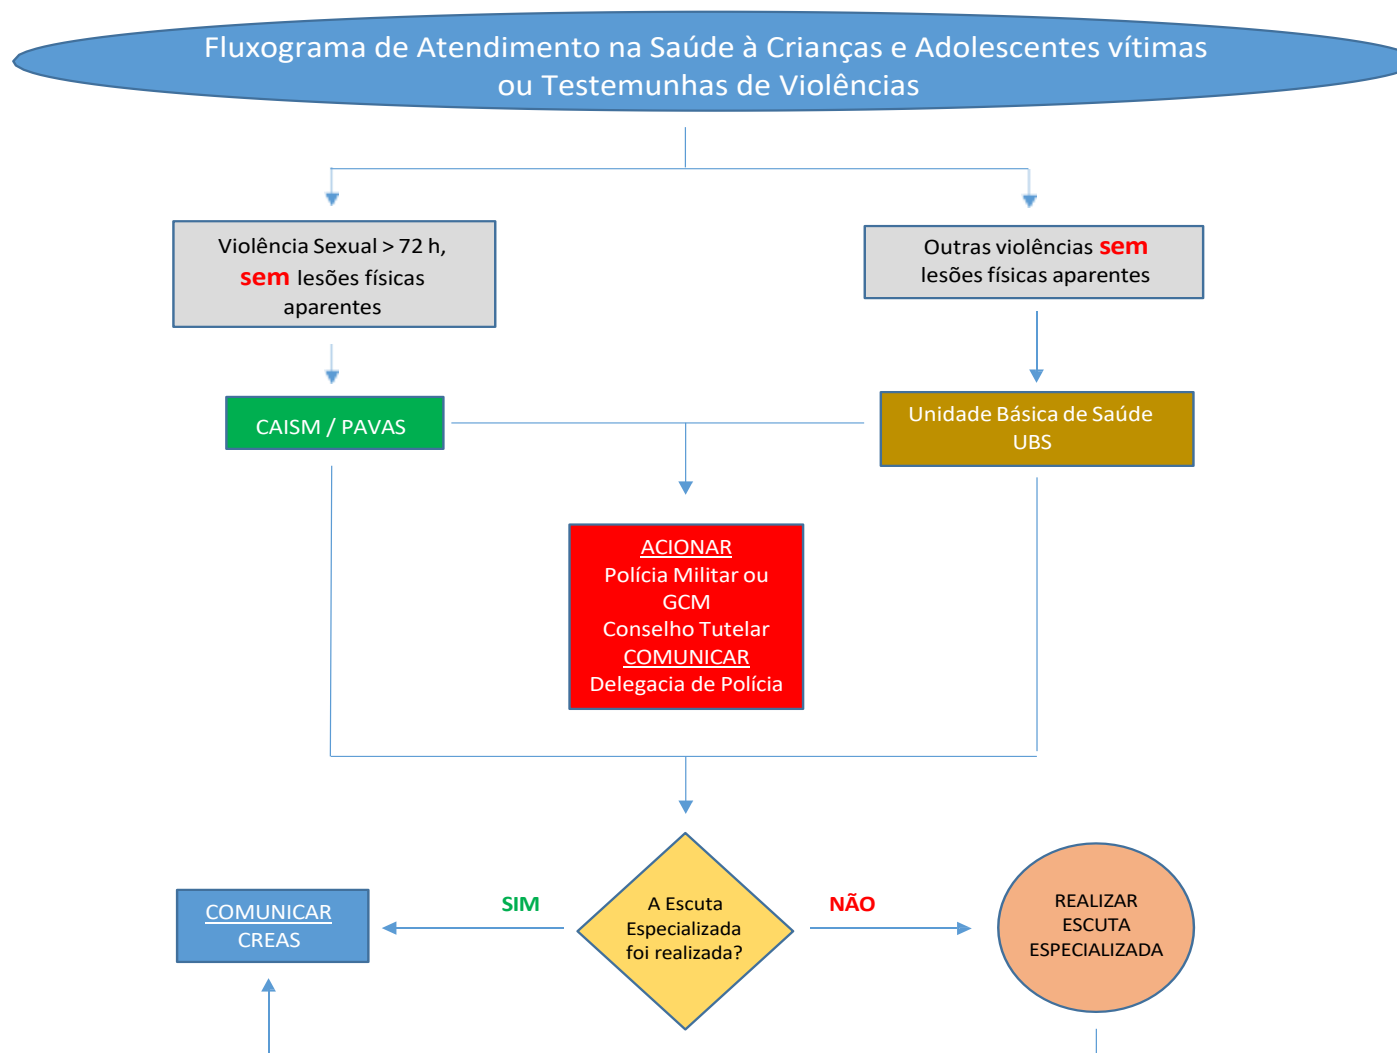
Fluxograma de Atendimento na Saúde à Crianças e Adolescentes vítimas ou Testemunhas de Violências

Violência Sexual > 72 h, sem lesões físicas aparentes

Outras violências sem lesões físicas aparentes

CAISM / PAVAS

Unidade Básica de Saúde UBS

ACIONAR
Polícia Militar ou GCM
Conselho Tutelar
COMUNICAR
Delegacia de Polícia

COMUNICAR
CREAS

SIM

A Escuta Especializada foi realizada?

NÃO

REALIZAR ESCUTA ESPECIALIZADA